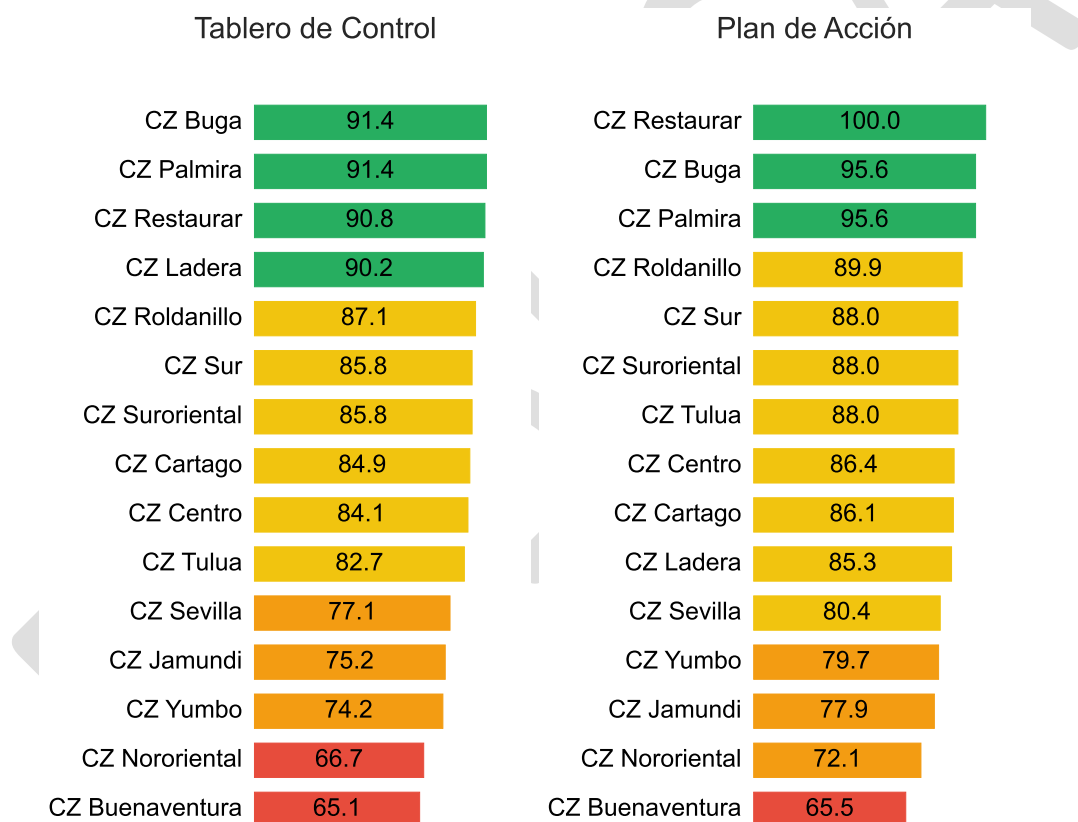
Tablero de Control

| | |
|---|---|
| CZ Buga | 91.4 |
| CZ Palmira | 91.4 |
| CZ Restaurar | 90.8 |
| CZ Ladera | 90.2 |
| CZ Roldanillo | 87.1 |
| CZ Sur | 85.8 |
| CZ Suroriental | 85.8 |
| CZ Cartago | 84.9 |
| CZ Centro | 84.1 |
| CZ Tulua | 82.7 |
| CZ Sevilla | 77.1 |
| CZ Jamundi | 75.2 |
| CZ Yumbo | 74.2 |
| CZ Nororiental | 66.7 |
| CZ Buenaventura | 65.1 |

Plan de Acción

| | |
|---|---|
| CZ Restaurar | 100.0 |
| CZ Buga | 95.6 |
| CZ Palmira | 95.6 |
| CZ Roldanillo | 89.9 |
| CZ Sur | 88.0 |
| CZ Suroriental | 88.0 |
| CZ Tulua | 88.0 |
| CZ Centro | 86.4 |
| CZ Cartago | 86.1 |
| CZ Ladera | 85.3 |
| CZ Sevilla | 80.4 |
| CZ Yumbo | 79.7 |
| CZ Jamundi | 77.9 |
| CZ Nororiental | 72.1 |
| CZ Buenaventura | 65.5 |